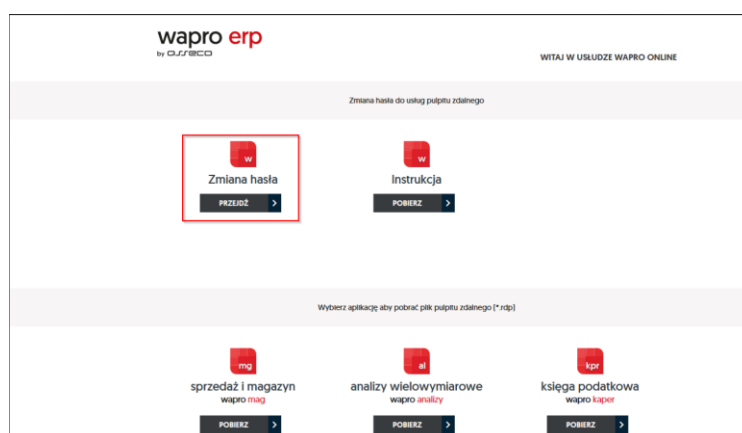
wapro erp
by asseco

WITAJ W USŁUDZE WAPRO ONLINE

Zmiana hasła do usług pulpitu zdalnego

w
Zmiana hasła
PRZEJDŹ

w
Instrukcja
POBIERZ

Wybierz aplikację aby pobrać plik pulpitu zdalnego [*.rdp]

mg
sprzedaż i magazyn
wapro mag
POBIERZ

al
analizy wielowymiarowe
wapro analizy
POBIERZ

kpr
księga podatkowa
wapro kaper
POBIERZ